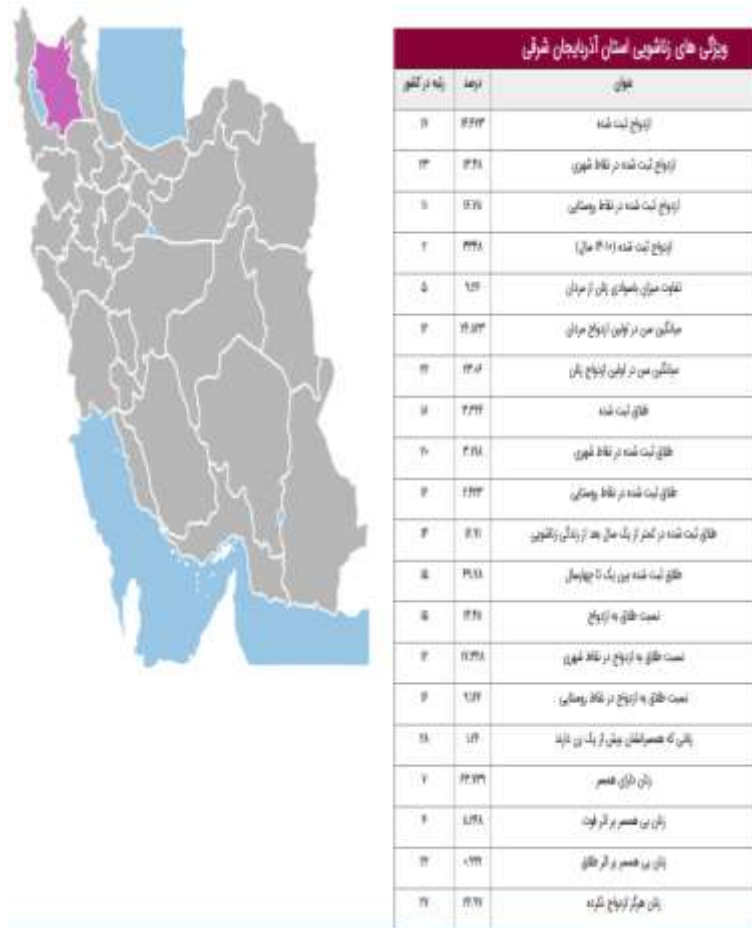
ویژگی های زناشویی استان آذربایجان شرقی

| عنوان | درصد | رتبه در کشور |
|---|---|---|
| ازدواج ثبت شده | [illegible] | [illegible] |
| ازدواج ثبت شده در نقاط شهری | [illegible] | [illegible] |
| ازدواج ثبت شده در نقاط روستایی | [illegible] | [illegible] |
| ازدواج ثبت شده ([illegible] سال) | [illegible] | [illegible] |
| تفاوت میزان باسوادی زنان از مردان | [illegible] | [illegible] |
| میانگین سن در اولین ازدواج مردان | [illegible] | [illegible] |
| میانگین سن در اولین ازدواج زنان | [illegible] | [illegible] |
| طلاق ثبت شده | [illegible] | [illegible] |
| طلاق ثبت شده در نقاط شهری | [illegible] | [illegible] |
| طلاق ثبت شده در نقاط روستایی | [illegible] | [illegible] |
| طلاق ثبت شده در کمتر از یک سال بعد از زندگی زناشویی | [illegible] | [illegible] |
| طلاق ثبت شده بین یک تا چهارسال | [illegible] | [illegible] |
| نسبت طلاق به ازدواج | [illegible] | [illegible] |
| نسبت طلاق به ازدواج در نقاط شهری | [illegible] | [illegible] |
| نسبت طلاق به ازدواج در نقاط روستایی | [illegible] | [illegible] |
| زنانی که همسرانشان بیش از یک زن دارند | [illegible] | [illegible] |
| زنان دارای همسر | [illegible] | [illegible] |
| زنان بی همسر بر اثر فوت | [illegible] | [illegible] |
| زنان بی همسر بر اثر طلاق | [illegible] | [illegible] |
| زنان هرگز ازدواج نکرده | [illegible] | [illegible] |